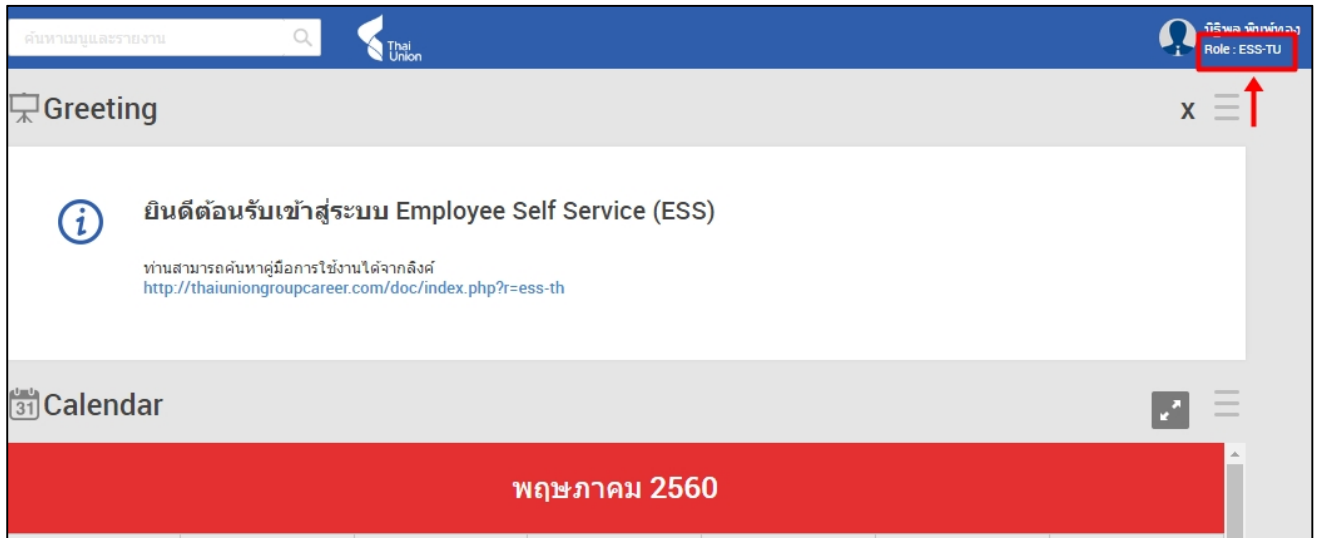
ค้นหาเมนูและรายงาน

Thai Union

นิรพล พิทย์ทอง
Role : ESS-TU

Greeting

x

ยินดีต้อนรับเข้าสู่ระบบ Employee Self Service (ESS)

ท่านสามารถค้นหาคู่มือการใช้งานได้จากลิงค์
http://thaiuniongroupcareer.com/doc/index.php?r=ess-th

31 Calendar

พฤษภาคม 2560